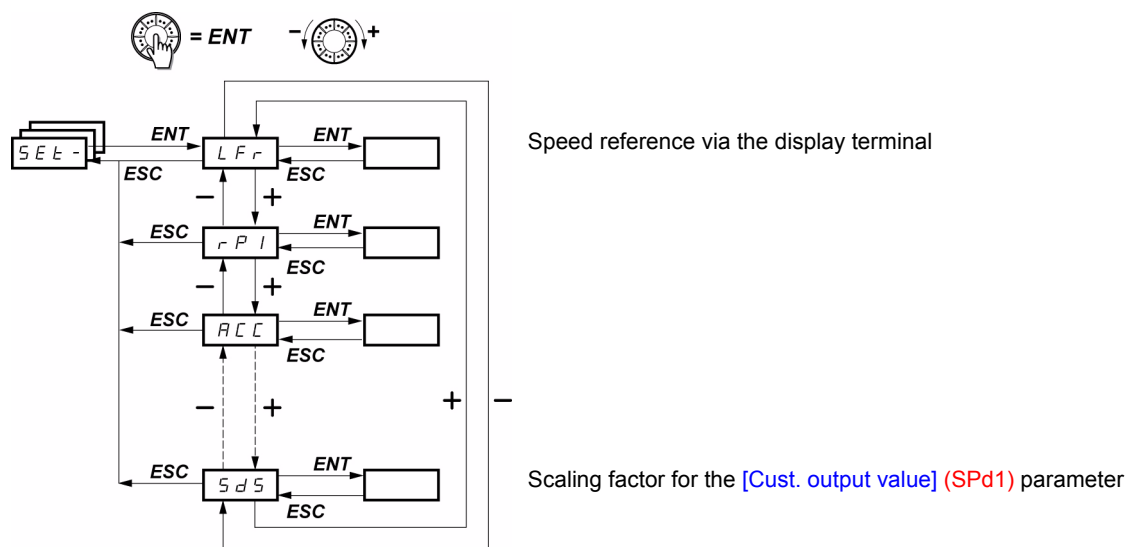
= ENT

– +

SEt-

ENT

ESC

LFr

ENT

ESC

Speed reference via the display terminal

–

+

ESC

rPI

ENT

ESC

–

+

ESC

ACC

ENT

ESC

–

+

+

–

ESC

SdS

ENT

ESC

Scaling factor for the [Cust. output value] (SPd1) parameter